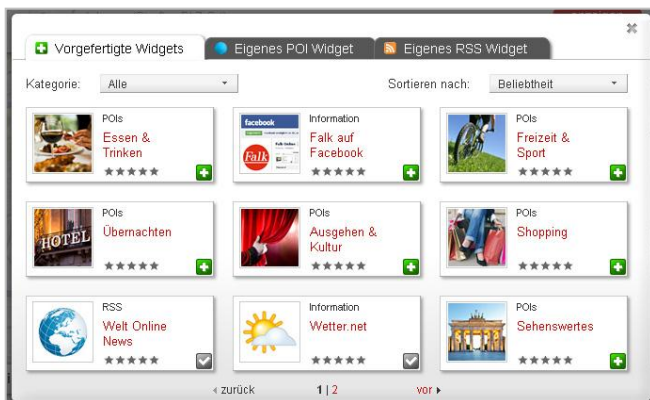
Vorgefertigte Widgets | Eigenes POI Widget | Eigenes RSS Widget

Kategorie: Alle

Sortieren nach: Beliebtheit

POIs
Essen & Trinken
★★★★★

facebook
Falk
Information
Falk auf Facebook
★★★★★

POIs
Freizeit & Sport
★★★★★

HOTEL
POIs
Übernachten
★★★★★

POIs
Ausgehen & Kultur
★★★★★

POIs
Shopping
★★★★★

RSS
Welt Online News
★★★★★

Information
Wetter.net
★★★★★

POIs
Sehenswertes
★★★★★

◂ zurück 1 | 2 vor ▸